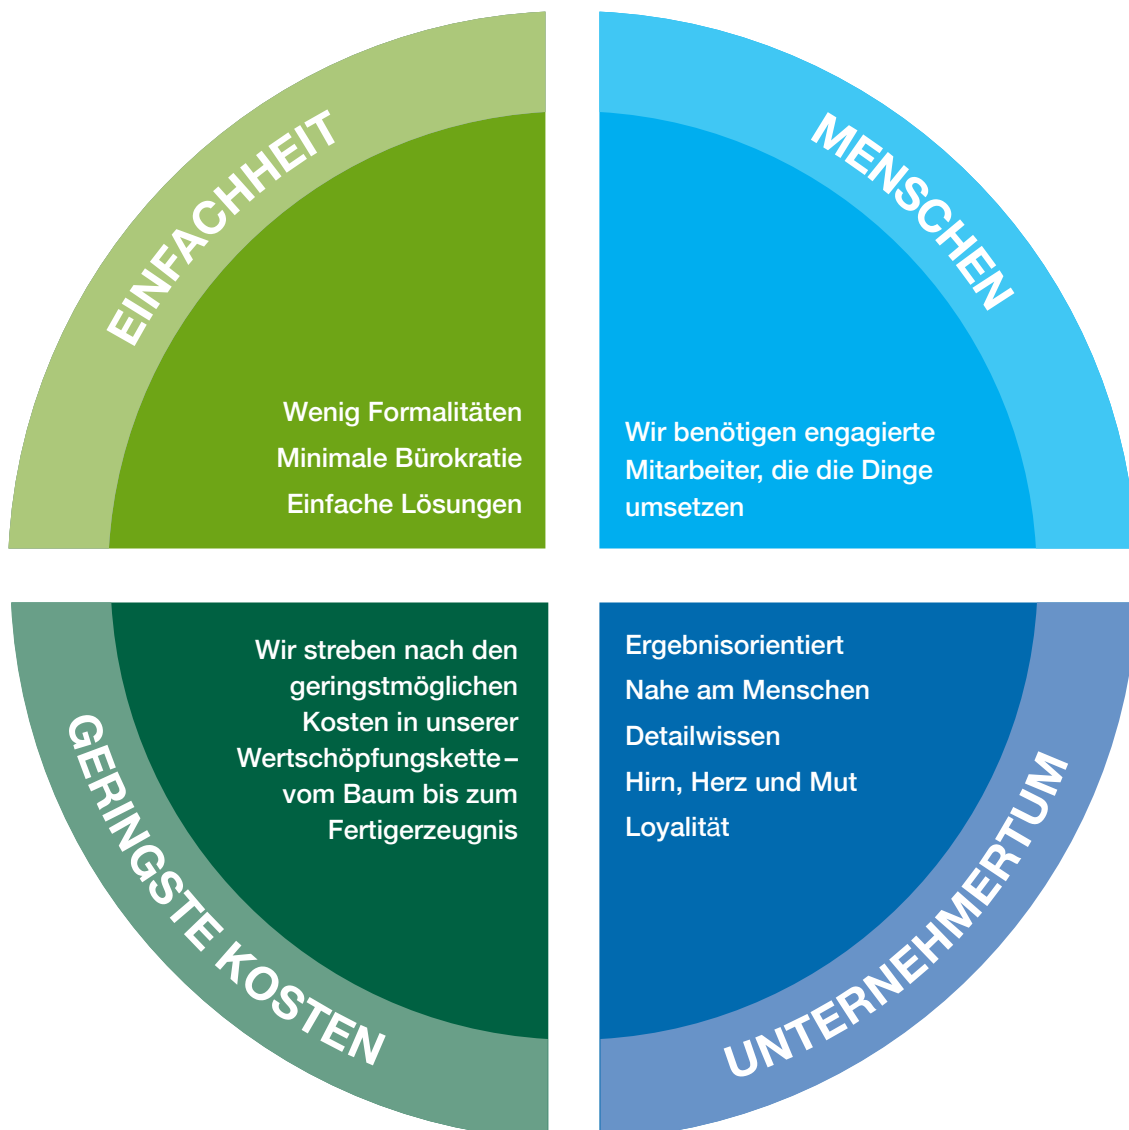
EINFACHHEIT

Wenig Formalitäten
Minimale Bürokratie
Einfache Lösungen

MENSCHEN

Wir benötigen engagierte Mitarbeiter, die die Dinge umsetzen

GERINGSTE KOSTEN

Wir streben nach den geringstmöglichen Kosten in unserer Wertschöpfungskette – vom Baum bis zum Fertigerzeugnis

UNTERNEHMERTUM

Ergebnisorientiert
Nahe am Menschen
Detailwissen
Hirn, Herz und Mut
Loyalität